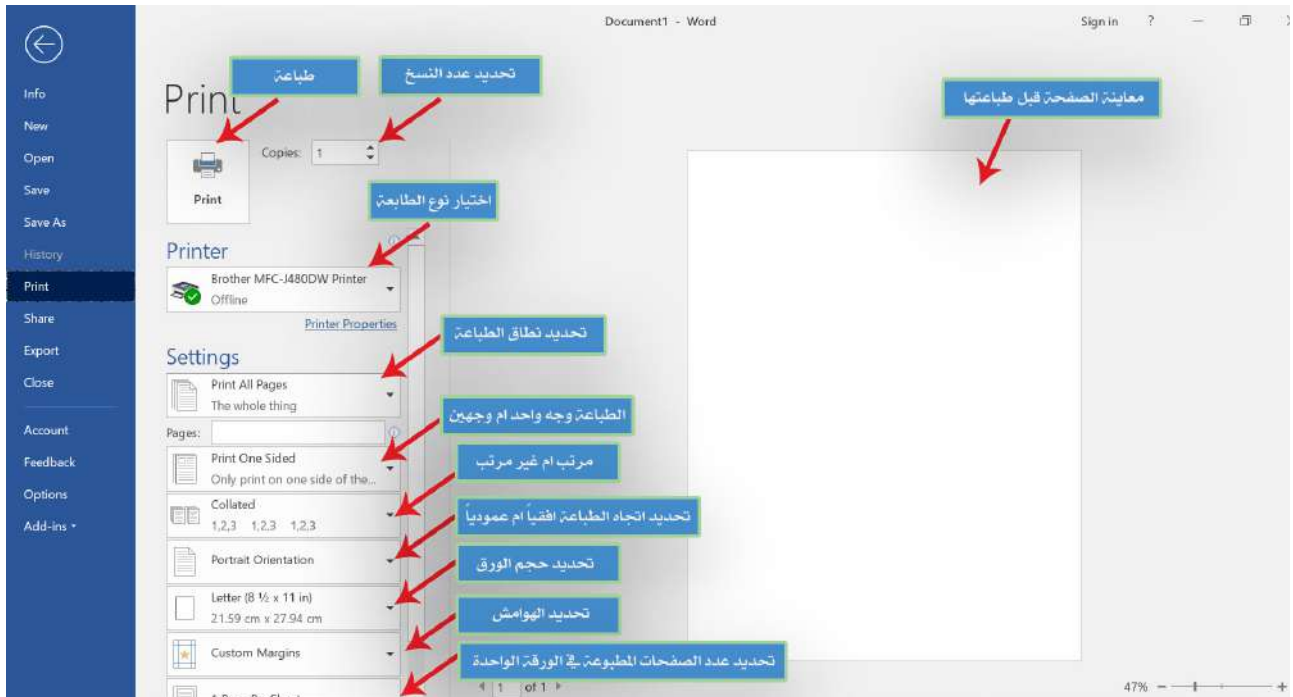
Info
New
Open
Save
Save As
History
Print
Share
Export
Close
Account
Feedback
Options
Add-ins

Document1 - Word
Sign in ?

Print

طباعة

تحديد عدد النسخ

Print

Copies: 1

اختيار نوع الطابعة

Printer

Brother MFC-J480DW Printer
Offline

Printer Properties

تحديد نطاق الطباعة

Settings

Print All Pages
The whole thing

الطباعة وجه واحد ام وجهين

Pages:

Print One Sided
Only print on one side of the...

مرتب ام غير مرتب

Collated
1,2,3 1,2,3 1,2,3

تحديد اتجاه الطباعة افقياً ام عمودياً

Portrait Orientation

تحديد حجم الورق

Letter (8 ½ x 11 in)
21.59 cm x 27.94 cm

تحديد الهوامش

Custom Margins

تحديد عدد الصفحات المطبوعة في الورقة الواحدة

معاينة الصفحة قبل طباعتها

1 of 1

47%